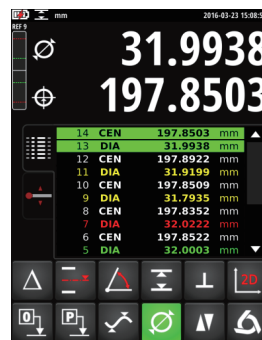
mm 2016-03-23 15:08

REF 9

Ø 31.9938

197.8503

| 14 | CEN | 197.8503 | mm |
|---|---|---|---|
| 13 | DIA | 31.9938 | mm |
| 12 | CEN | 197.8922 | mm |
| 11 | DIA | 31.9199 | mm |
| 10 | CEN | 197.8509 | mm |
| 9 | DIA | 31.7935 | mm |
| 8 | CEN | 197.8352 | mm |
| 7 | DIA | 32.0222 | mm |
| 6 | CEN | 197.8522 | mm |
| 5 | DIA | 32.0003 | mm |

2D